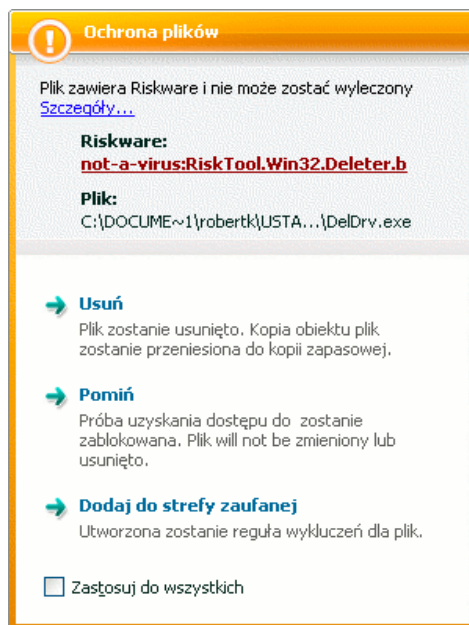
Ochrona plików

Plik zawiera Riskware i nie może zostać wyleczony
Szczegóły...

Riskware:
not-a-virus:RiskTool.Win32.Deleter.b

Plik:
C:\DOCUME~1\robertk\USTA...\DelDrv.exe

Usuń
Plik zostanie usunięto. Kopia obiektu plik zostanie przeniesiona do kopii zapasowej.

Pomiń
Próba uzyskania dostępu do zostanie zablokowana. Plik will not be zmieniony lub usunięto.

Dodaj do strefy zaufanej
Utworzona zostanie reguła wykluczeń dla plik.

Zastosuj do wszystkich